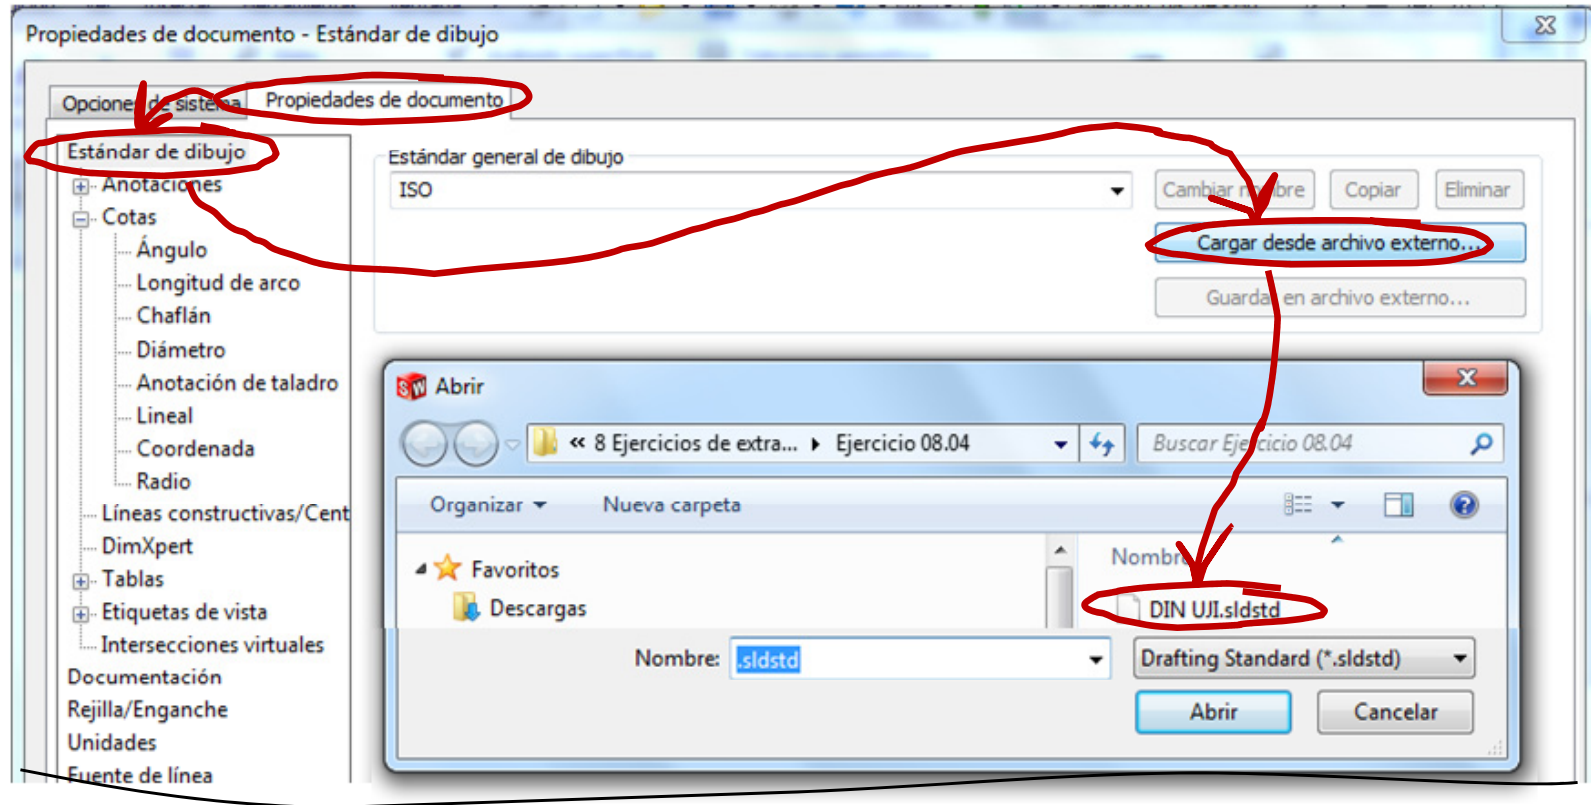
Propiedades de documento - Estándar de dibujo

Opciones de sistema
Propiedades de documento

Estándar de dibujo
Anotaciones
Cotas
Ángulo
Longitud de arco
Chaflán
Diámetro
Anotación de taladro
Lineal
Coordenada
Radio
Líneas constructivas/Cent
DimXpert
Tablas
Etiquetas de vista
Intersecciones virtuales
Documentación
Rejilla/Enganche
Unidades
Fuente de línea

Estándar general de dibujo
ISO
Cambiar nombre
Copiar
Eliminar
Cargar desde archivo externo...
Guardar en archivo externo...

Abrir
« 8 Ejercicios de extra... ▸ Ejercicio 08.04
Buscar Ejercicio 08.04
Organizar
Nueva carpeta
Favoritos
Descargas
Nombre
DIN UJI.sldstd
Nombre: .sldstd
Drafting Standard (*.sldstd)
Abrir
Cancelar